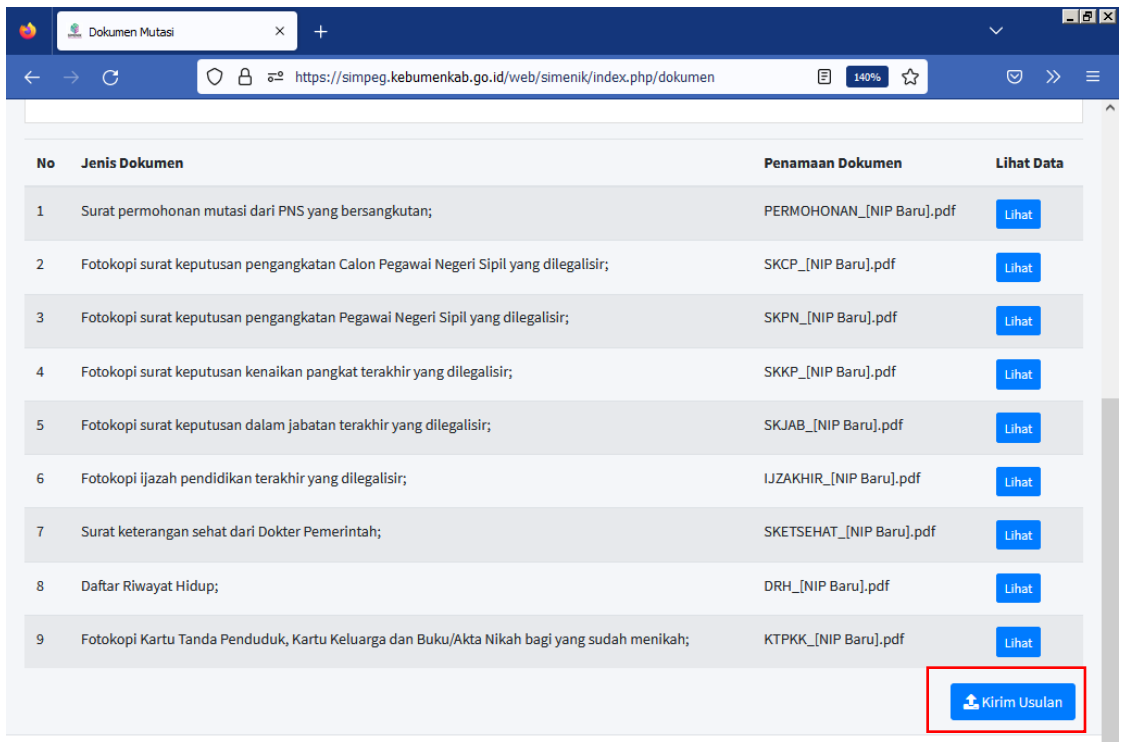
Dokumen Mutasi

https://simpeg.kebumenkab.go.id/web/simenik/index.php/dokumen

140%

| No | Jenis Dokumen | Penamaan Dokumen | Lihat Data |
|---|---|---|---|
| 1 | Surat permohonan mutasi dari PNS yang bersangkutan; | PERMOHONAN_[NIP Baru].pdf | Lihat |
| 2 | Fotokopi surat keputusan pengangkatan Calon Pegawai Negeri Sipil yang dilegalisir; | SKCP_[NIP Baru].pdf | Lihat |
| 3 | Fotokopi surat keputusan pengangkatan Pegawai Negeri Sipil yang dilegalisir; | SKPN_[NIP Baru].pdf | Lihat |
| 4 | Fotokopi surat keputusan kenaikan pangkat terakhir yang dilegalisir; | SKKP_[NIP Baru].pdf | Lihat |
| 5 | Fotokopi surat keputusan dalam jabatan terakhir yang dilegalisir; | SKJAB_[NIP Baru].pdf | Lihat |
| 6 | Fotokopi ijazah pendidikan terakhir yang dilegalisir; | IJZAKHIR_[NIP Baru].pdf | Lihat |
| 7 | Surat keterangan sehat dari Dokter Pemerintah; | SKETSEHAT_[NIP Baru].pdf | Lihat |
| 8 | Daftar Riwayat Hidup; | DRH_[NIP Baru].pdf | Lihat |
| 9 | Fotokopi Kartu Tanda Penduduk, Kartu Keluarga dan Buku/Akta Nikah bagi yang sudah menikah; | KTPKK_[NIP Baru].pdf | Lihat |

Kirim Usulan